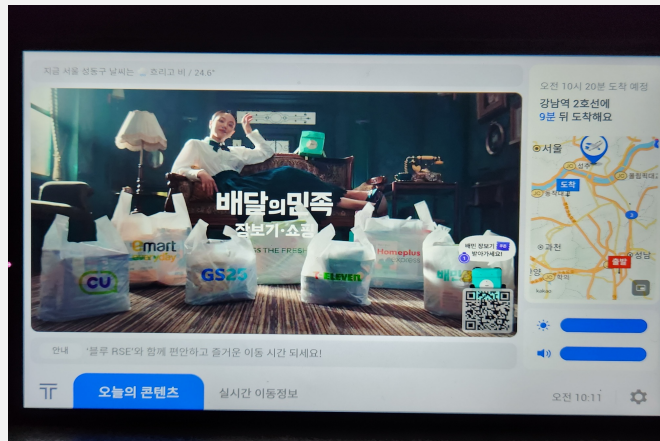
지금 서울 성동구 날씨는 흐리고 비 / 24.6°

배달의민족
장보기·쇼핑

emart
CU
GS25
ELEVEN
Homeplus
THE FRESH

배민 장보기 쇼핑 알아가세요!

안내 '블루 RSE'와 함께 편안하고 즐거운 이동 시간 되세요!

오전 10시 20분 도착 예정
강남역 2호선에
9분 뒤 도착해요

서울
도착
과천
출발
성남

오늘의 콘텐츠
실시간 이동정보
오전 10:11